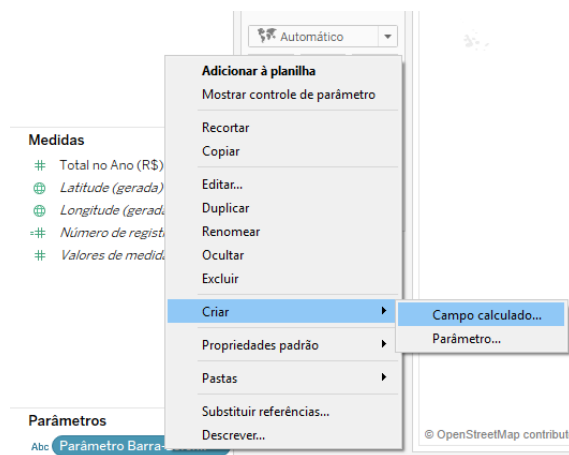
Automático

Adicionar à planilha
Mostrar controle de parâmetro

Recortar
Copiar

Editar...
Duplicar
Renomear
Ocultar
Excluir

Criar
Campo calculado...
Parâmetro...

Propriedades padrão

Pastas

Substituir referências...
Descrever...

Medidas
Total no Ano (R$)
Latitude (gerada)
Longitude (gerada
Número de regist
Valores de medid

Parâmetros
Abc Parâmetro Barra-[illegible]

© OpenStreetMap contribut